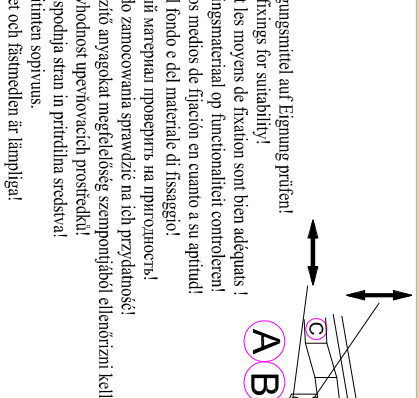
gungsmittel auf Eignung prüfen!
fixings for suitability!
t les moyens de fixation sont bien adéquats !
ingsmateriaal op functionaliteit controleren!
os medios de fijación en cuanto a su aptitud!
l fondo e del materiale di fissaggio!
ый материал проверить на пригодность!
do zamocowania sprawdzić na ich przydatność!
zító anyagokat megfelelőség szempontjából ellenőrizni kell
vhodnost upevňovacích prostředků!
spodnja stran in pritrdilna sredstva!
ttimen sopivuus.
et och fästmedlen är lämpliga!
C
A
B